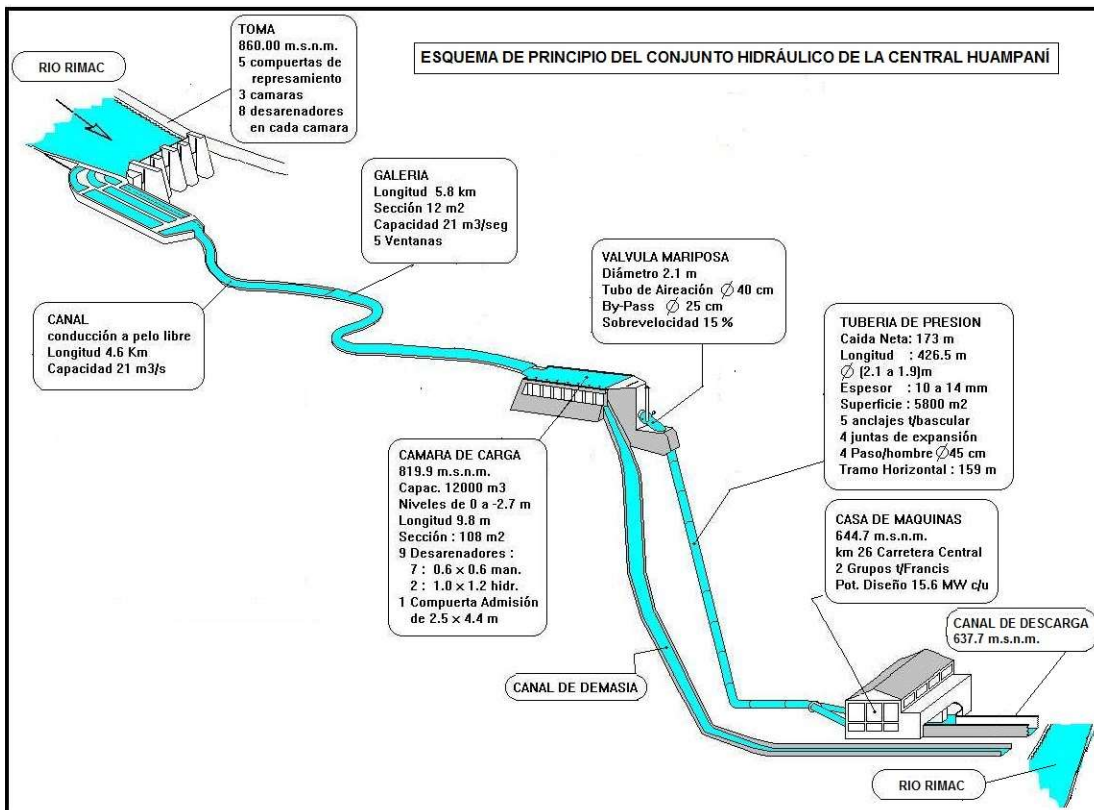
ESQUEMA DE PRINCIPIO DEL CONJUNTO HIDRÁULICO DE LA CENTRAL HUAMPANÍ

RIO RIMAC

TOMA
860.00 m.s.n.m.
5 compuertas de represamiento
3 camaras
8 desarenadores en cada camara

GALERIA
Longitud 5.8 km
Sección 12 m2
Capacidad 21 m3/seg
5 Ventanas

CANAL
conducción a pelo libre
Longitud 4.6 Km
Capacidad 21 m3/s

VALVULA MARIPOSA
Diámetro 2.1 m
Tubo de Aireación $\emptyset$ 40 cm
By-Pass $\emptyset$ 25 cm
Sobrevelocidad 15 %

TUBERIA DE PRESION
Caida Neta: 173 m
Longitud : 426.5 m
$\emptyset$ (2.1 a 1.9)m
Espesor : 10 a 14 mm
Superficie : 5800 m2
5 anclajes t/bascular
4 juntas de expansión
4 Paso/hombre $\emptyset$45 cm
Tramo Horizontal : 159 m

CAMARA DE CARGA
819.9 m.s.n.m.
Capac. 12000 m3
Niveles de 0 a -2.7 m
Longitud 9.8 m
Sección : 108 m2
9 Desarenadores :
7 : $0.6 \times 0.6$ man.
2 : $1.0 \times 1.2$ hidr.
1 Compuerta Admisión de $2.5 \times 4.4$ m

CASA DE MAQUINAS
644.7 m.s.n.m.
km 26 Carretera Central
2 Grupos t/Francis
Pot. Diseño 15.6 MW c/u

CANAL DE DESCARGA
637.7 m.s.n.m.

CANAL DE DEMASIA

RIO RIMAC